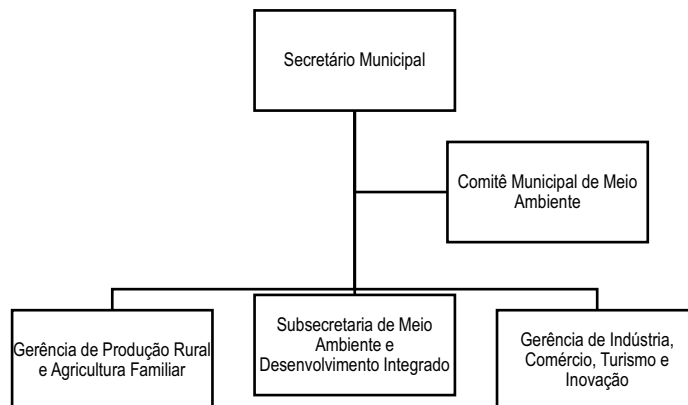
Secretário Municipal

Comitê Municipal de Meio Ambiente

Gerência de Produção Rural e Agricultura Familiar

Subsecretaria de Meio Ambiente e Desenvolvimento Integrado

Gerência de Indústria, Comércio, Turismo e Inovação